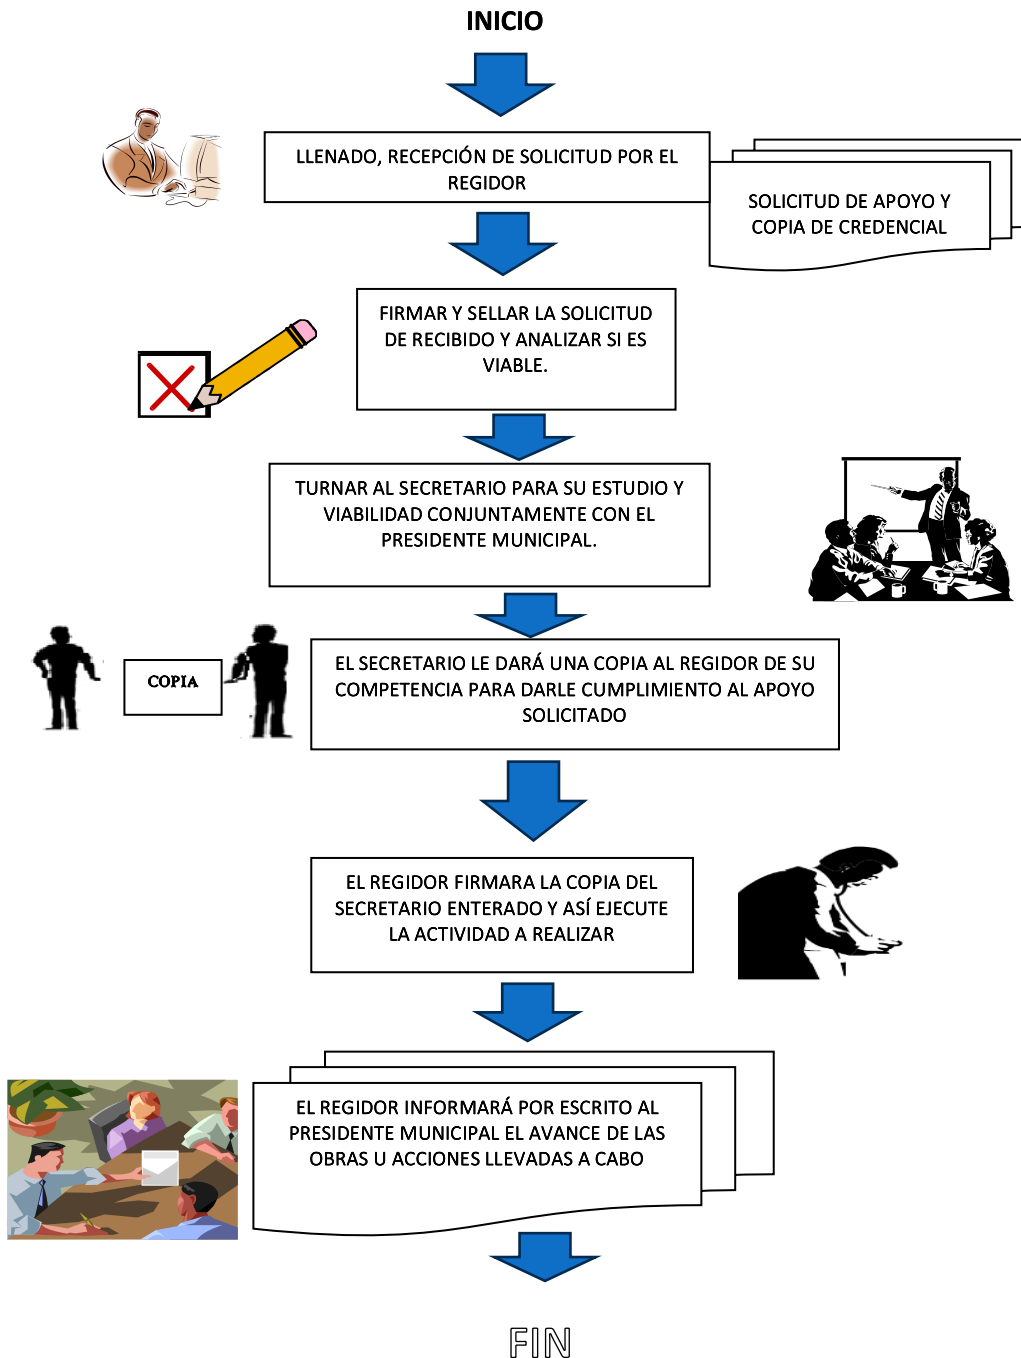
INICIO

LLENADO, RECEPCIÓN DE SOLICITUD POR EL REGIDOR

SOLICITUD DE APOYO Y COPIA DE CREDENCIAL

FIRMAR Y SELLAR LA SOLICITUD DE RECIBIDO Y ANALIZAR SI ES VIABLE.

TURNAR AL SECRETARIO PARA SU ESTUDIO Y VIABILIDAD CONJUNTAMENTE CON EL PRESIDENTE MUNICIPAL.

COPIA

EL SECRETARIO LE DARÁ UNA COPIA AL REGIDOR DE SU COMPETENCIA PARA DARLE CUMPLIMIENTO AL APOYO SOLICITADO

EL REGIDOR FIRMARA LA COPIA DEL SECRETARIO ENTERADO Y ASÍ EJECUTE LA ACTIVIDAD A REALIZAR

EL REGIDOR INFORMARÁ POR ESCRITO AL PRESIDENTE MUNICIPAL EL AVANCE DE LAS OBRAS U ACCIONES LLEVADAS A CABO

FIN